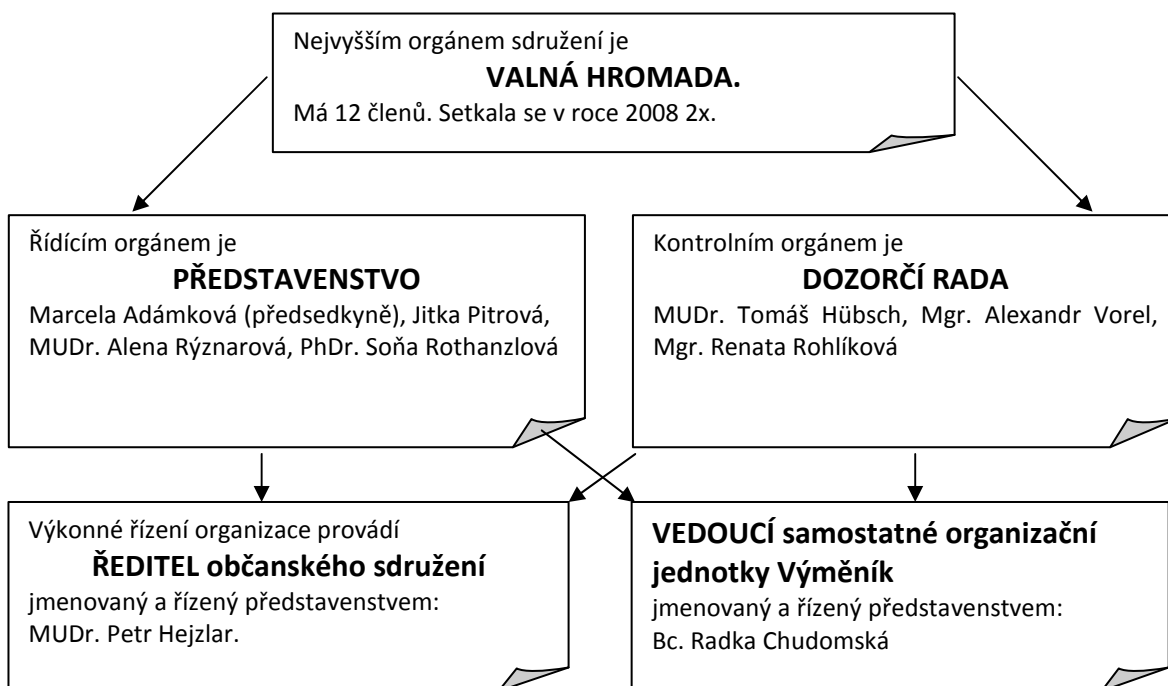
Nejvyšším orgánem sdružení je

VALNÁ HROMADA.

Má 12 členů. Setkala se v roce 2008 2x.

Řídícím orgánem je

PŘEDSTAVENSTVO

Marcela Adámková (předsedkyně), Jitka Pitrová, MUDr. Alena Rýznarová, PhDr. Soňa Rothanzlová

Kontrolním orgánem je

DOZORČÍ RADA

MUDr. Tomáš Hübsch, Mgr. Alexandr Vorel, Mgr. Renata Rohlíková

Výkonné řízení organizace provádí

ŘEDITEL občanského sdružení

jmenovaný a řízený představenstvem: MUDr. Petr Hejzlar.

VEDOUCÍ samostatné organizační jednotky Výměník

jmenovaný a řízený představenstvem: Bc. Radka Chudomská